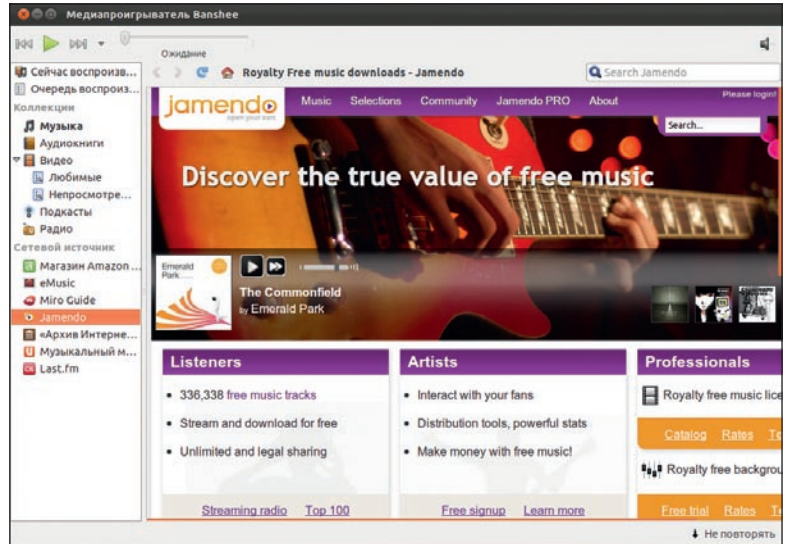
Медиапроигрыватель Banshee

Ожидание

Сейчас воспроизв...
Очередь воспроиз...
Коллекции
Музыка
Аудиокниги
Видео
Любимые
Непросмотре...
Подкасты
Радио
Сетевой источник
Магазин Amazon ...
eMusic
Miro Guide
Jamendo
«Архив Интерне...
Музыкальный м...
Last.fm

Royalty Free music downloads - Jamendo

Search Jamendo

jamendo
open your ears

Music Selections Community Jamendo PRO About

Please login!

Search...

Discover the true value of free music

Emerald Park

The Commonfield
by Emerald Park

Listeners
336,338 free music tracks
Stream and download for free
Unlimited and legal sharing
Streaming radio Top 100

Artists
Interact with your fans
Distribution tools, powerful stats
Make money with free music!
Free signup Learn more

Professionals
Royalty free music lice
Catalog Rates Te
Royalty free backgrou
Free trial Rates Te

Не повторять